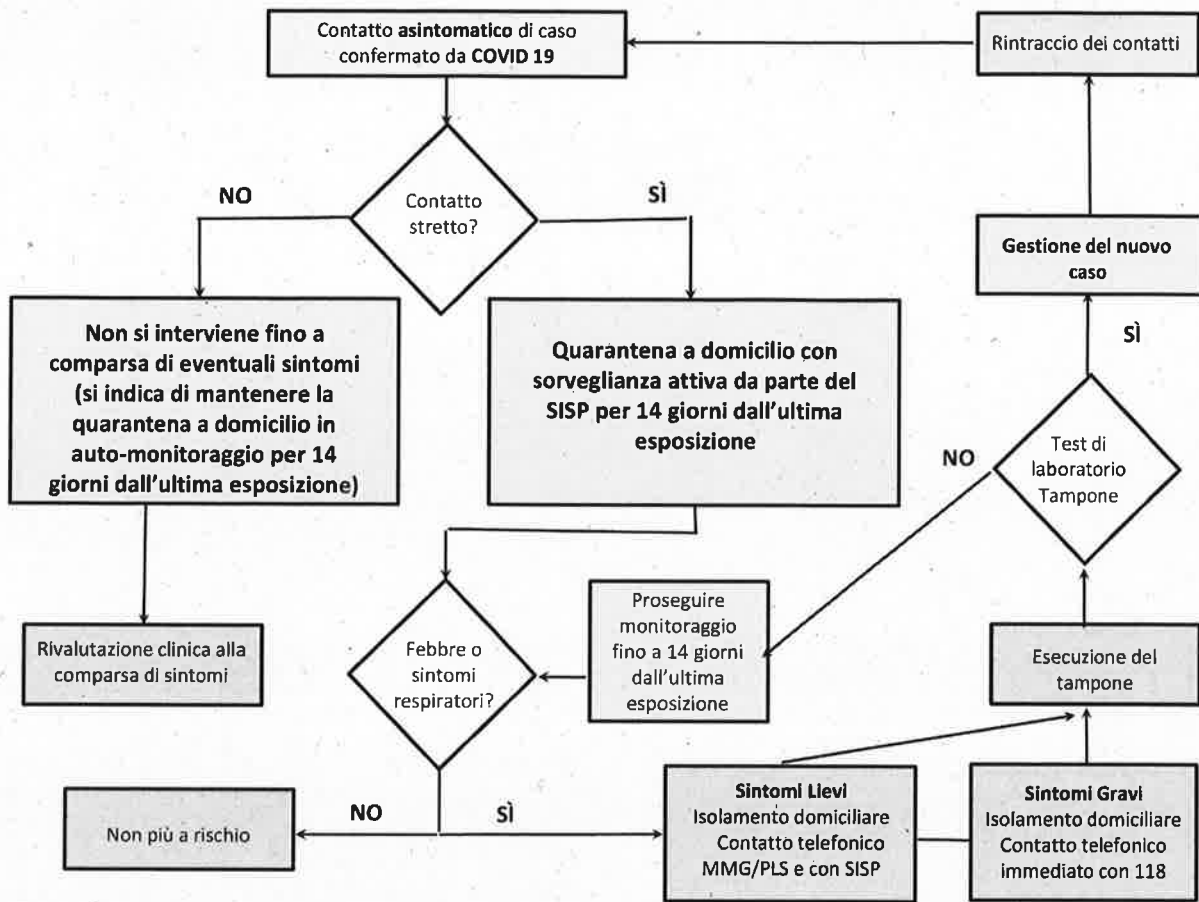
Contatto **asintomatico** di caso confermato da **COVID 19**

Rintraccio dei contatti

Contatto stretto?

NO

SÌ

**Non si interviene fino a comparsa di eventuali sintomi (si indica di mantenere la quarantena a domicilio in auto-monitoraggio per 14 giorni dall'ultima esposizione)**

**Quarantena a domicilio con sorveglianza attiva da parte del SISP per 14 giorni dall'ultima esposizione**

**Gestione del nuovo caso**

SÌ

NO

Test di laboratorio Tampone

Rivalutazione clinica alla comparsa di sintomi

Febbre o sintomi respiratori?

Proseguire monitoraggio fino a 14 giorni dall'ultima esposizione

Esecuzione del tampone

NO

SÌ

Non più a rischio

**Sintomi Lievi**
Isolamento domiciliare
Contatto telefonico MMG/PLS e con SISP

**Sintomi Gravi**
Isolamento domiciliare
Contatto telefonico immediato con 118